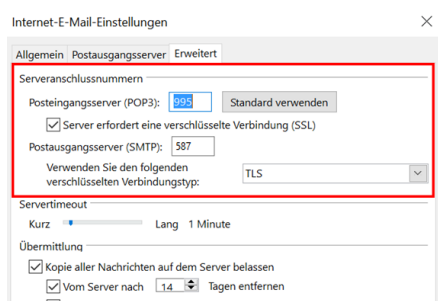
Internet-E-Mail-Einstellungen

Allgemein Postausgangsserver Erweitert

Serveranschlussnummern

Posteingangsserver (POP3): 995 Standard verwenden

Server erfordert eine verschlüsselte Verbindung (SSL)

Postausgangsserver (SMTP): 587

Verwenden Sie den folgenden verschlüsselten Verbindungstyp: TLS

Servertimeout

Kurz Lang 1 Minute

Übermittlung

Kopie aller Nachrichten auf dem Server belassen

Vom Server nach 14 Tagen entfernen